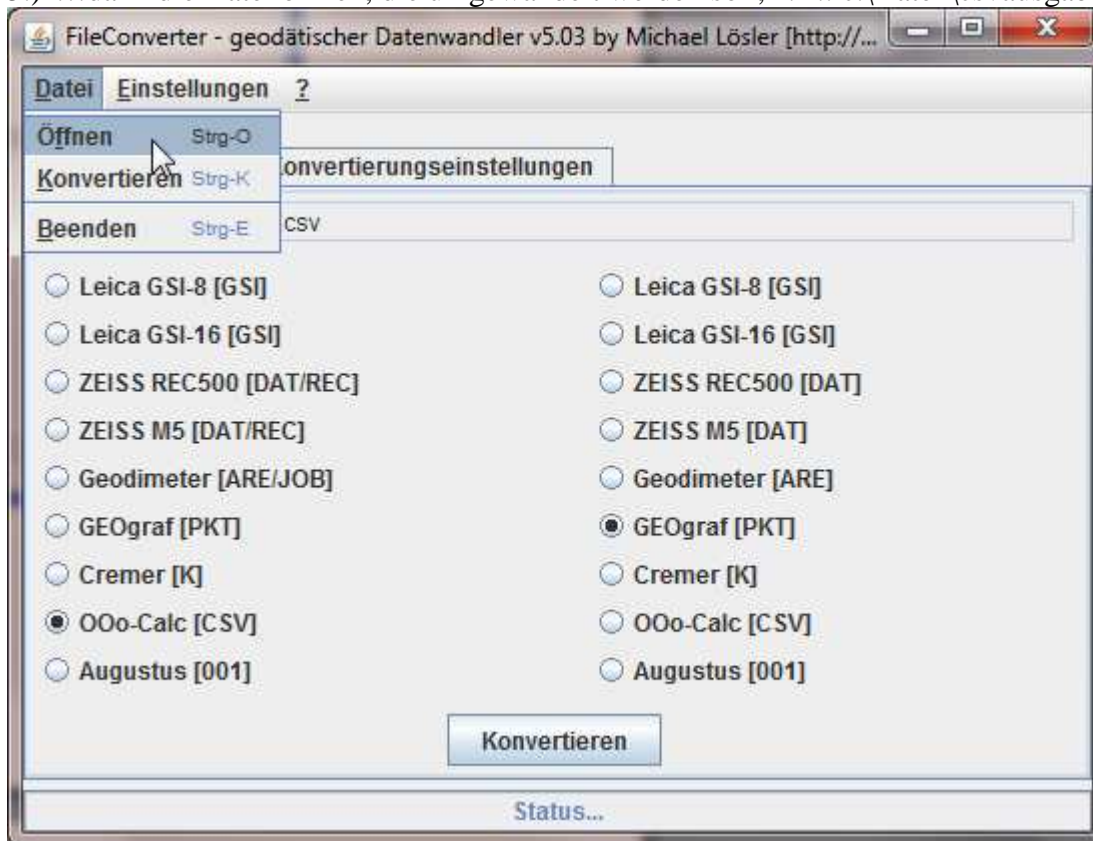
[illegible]

FileConverter - geodätischer Datenwandler v5.03 by Michael Lösler [http://...

Datei Einstellungen ?

Öffnen Strg-O
Konvertieren Strg-K
Beenden Strg-E

onvertierungseinstellungen

CSV

Leica GSI-8 [GSI]
Leica GSI-16 [GSI]
ZEISS REC500 [DAT/REC]
ZEISS M5 [DAT/REC]
Geodimeter [ARE/JOB]
GEOgraf [PKT]
Cremer [K]
OOo-Calc [CSV]
Augustus [001]

Leica GSI-8 [GSI]
Leica GSI-16 [GSI]
ZEISS REC500 [DAT]
ZEISS M5 [DAT]
Geodimeter [ARE]
GEOgraf [PKT]
Cremer [K]
OOo-Calc [CSV]
Augustus [001]

Konvertieren

Status...